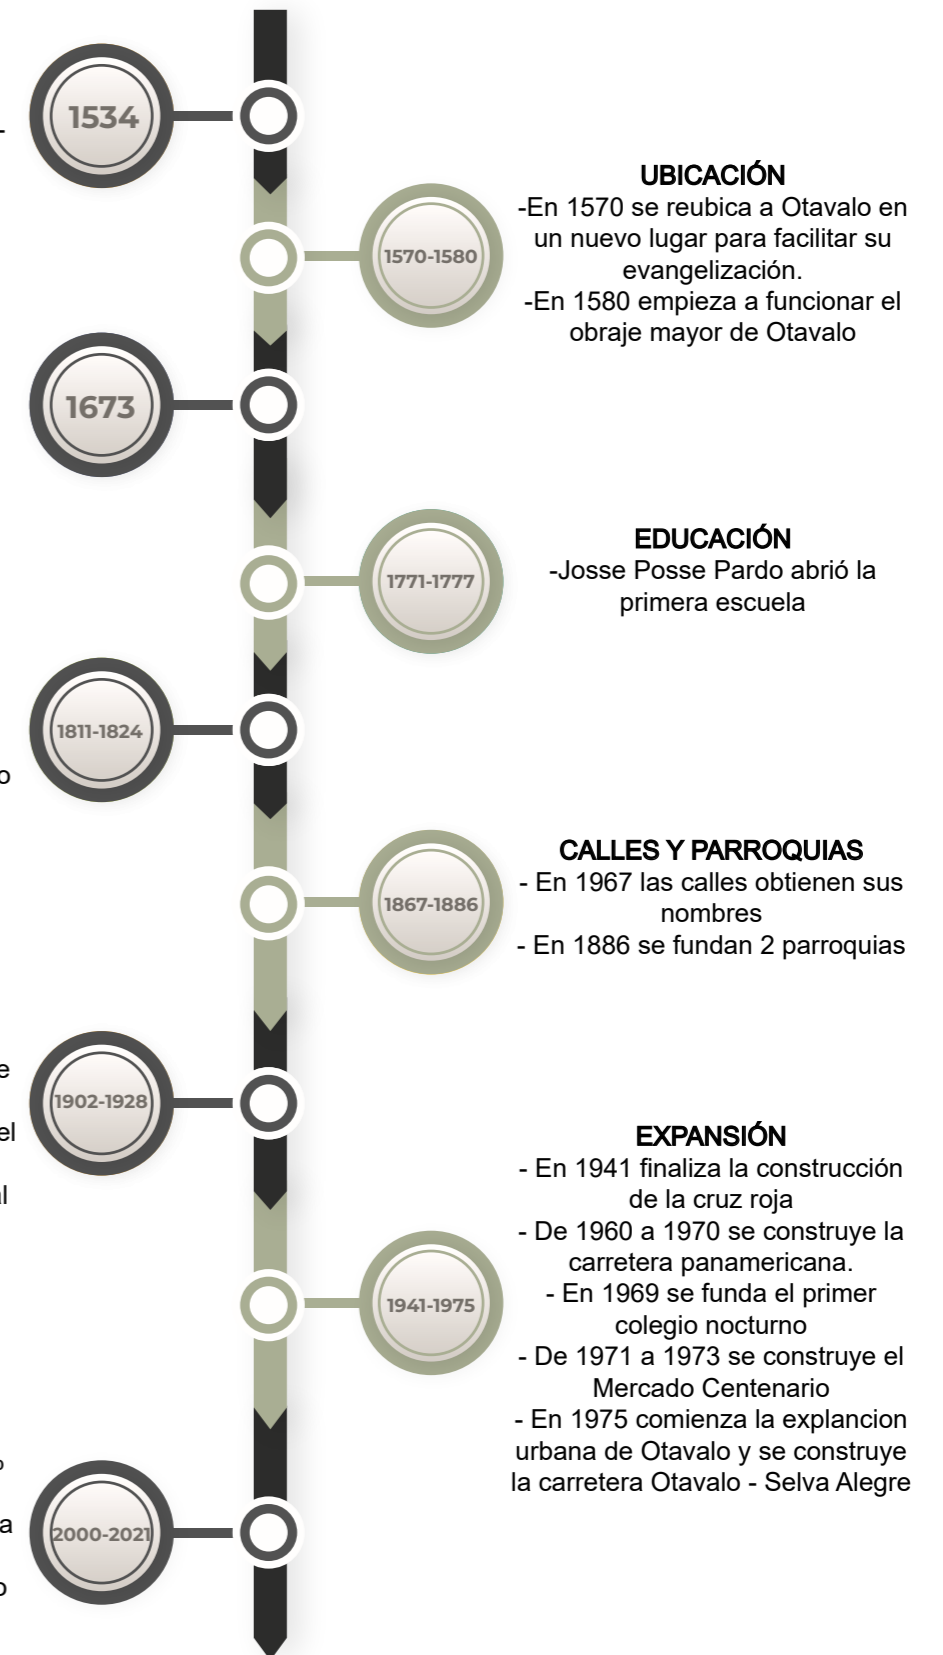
-

1534

UBICACIÓN
-En 1570 se reubica a Otavalo en un nuevo lugar para facilitar su evangelización.
-En 1580 empieza a funcionar el obraje mayor de Otavalo

1570-1580

1673

EDUCACIÓN
-Josse Posse Pardo abrió la primera escuela

1771-1777

1811-1824

o

CALLES Y PARROQUIAS
- En 1967 las calles obtienen sus nombres
- En 1886 se fundan 2 parroquias

1867-1886

e

el

1902-1928

l

EXPANSIÓN
- En 1941 finaliza la construcción de la cruz roja
- De 1960 a 1970 se construye la carretera panamericana.
- En 1969 se funda el primer colegio nocturno
- De 1971 a 1973 se construye el Mercado Centenario
- En 1975 comienza la explancion urbana de Otavalo y se construye la carretera Otavalo - Selva Alegre

1941-1975

o

a

2000-2021

o